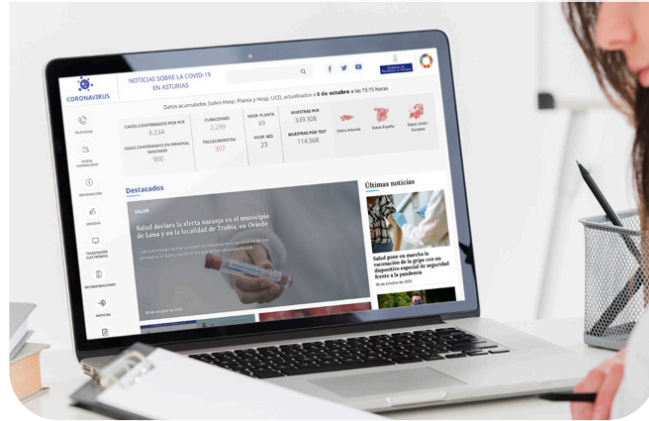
CORONAVIRUS

NOTICIAS SOBRE LA COVID-19 EN ASTURIAS

Datos acumulados (salvo Hosp. Planta y Hosp. UCI), actualizados a 8 de octubre a las 15:15 horas

CASOS CONFIRMADOS POR PCR
6.234

FUNCIONES
2.299

HOSP. PLANTA
89

MUESTRAS PCR
339.308

CASOS CONFIRMADOS EN PERSONAL SANITARIO
900

FALLECIMIENTOS
357

HOSP. UCI
23

MUESTRAS POR TEST
114.568

Datos Asturias

Datos España

Datos Unión Europea

TELÉFONOS

INFORMACIÓN

TRAMITACIÓN ELECTRÓNICA

RECOMENDACIONES

NOTICIAS

Destacados

SALUD

Salud declara la alerta naranja en el municipio de Siero y en la localidad de Trubia, en Oviedo

Últimas noticias

Salud pone en marcha la vacunación de la gripe con un dispositivo especial de seguridad frente a la pandemia